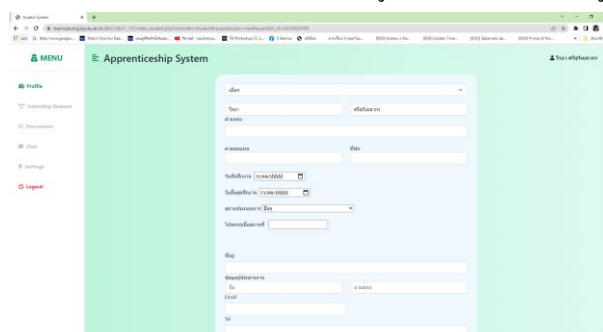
Student System
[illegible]

MENU
Apprenticeship System
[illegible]

Profile
Internship Request
Documents
Chat
Settings
Logout

นักศึกษา
วิชชา
ศรีสังคมสาร
ตำแหน่ง
สาขาของงาน
ที่พัก
วันเริ่มฝึกงาน mm/dd/yyyy
วันสิ้นสุดฝึกงาน mm/dd/yyyy
สถานประกอบการ เลือก
โปรดระบุชื่อสถานที่
ที่อยู่
ข้อมูลผู้ประสานงาน
ชื่อ
นามสกุล
Email
Tel